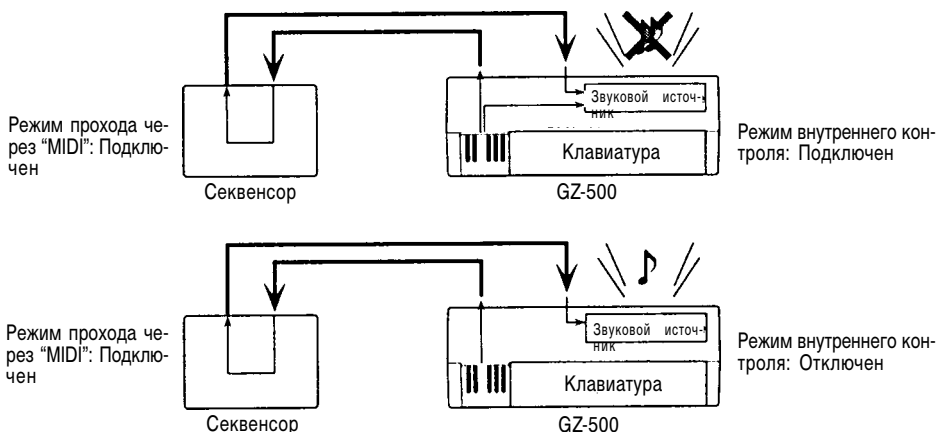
Режим прохода через "MIDI": Подключен

Звуковой источник

Клавиатура

Режим внутреннего контроля: Подключен

Секвенсор

GZ-500

Режим прохода через "MIDI": Подключен

Звуковой источник

Клавиатура

Режим внутреннего контроля: Отключен

Секвенсор

GZ-500